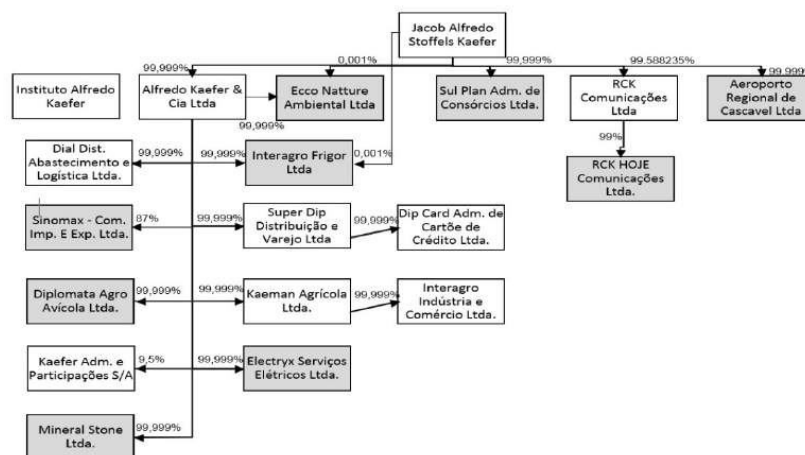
Jacob Alfredo Stoffels Kaefer

99,999%

0,001%

99,999%

99,588235%

99,999

Instituto Alfredo Kaefer

Alfredo Kaefer & Cia Ltda

Ecco Natture Ambiental Ltda

99,999%

Sul Plan Adm. de Consórcios Ltda.

RCK Comunicações Ltda

Aeroporto Regional de Cascavel Ltda

99%

RCK HOJE Comunicações Ltda.

Dial Dist. Abastecimento e Logística Ltda.

99,999%

99,999%

Interagro Frigor Ltda

0,001%

Sinomax - Com. Imp. E Exp. Ltda.

87%

99,999%

Super Dip Distribuição e Varejo Ltda

99,999%

Dip Card Adm. de Cartõe de Crédito Ltda.

Diplomata Agro Avícola Ltda.

99,999%

99,999%

Kaeman Agrícola Ltda.

99,999%

Interagro Indústria e Comércio Ltda.

Kaefer Adm. e Participações S/A

9,5%

99,999%

Electryx Serviços Elétricos Ltda.

Mineral Stone Ltda.

99,999%